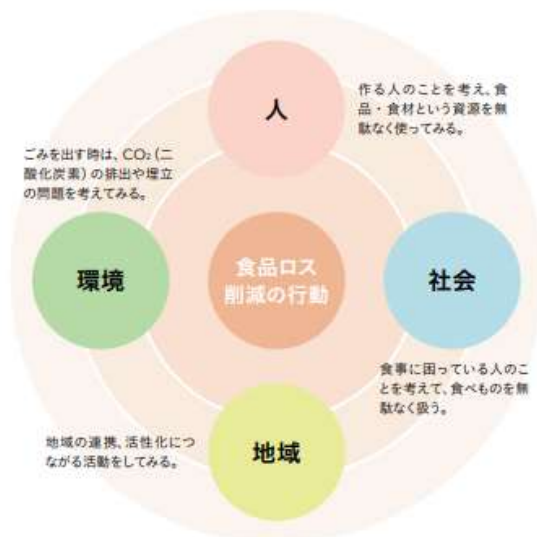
人

作る人のことを考え、食品・食材という資源を無駄なく使ってみる。

ごみを出す時は、$CO_2$（二酸化炭素）の排出や埋立の問題を考えてみる。

環境

食品ロス
削減の行動

社会

食事に困っている人のことを考えて、食べものを無駄なく扱う。

地域の連携、活性化につながる活動をしてみる。

地域